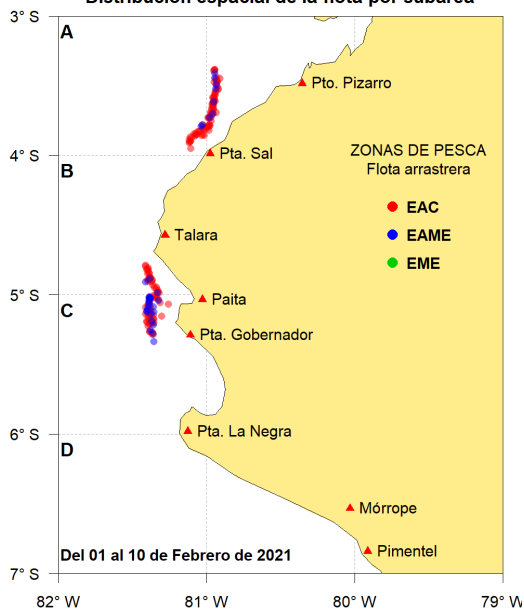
Distribución espacial de la flota por subárea

3° S
4° S
5° S
6° S
7° S

A
B
C
D

Pto. Pizarro
Pta. Sal
Talara
Paita
Pta. Gobernador
Pta. La Negra
Mórrope
Pimentel

ZONAS DE PESCA
Flota arrastrera

EAC
EAME
EME

Del 01 al 10 de Febrero de 2021

82° W
81° W
80° W
79° W